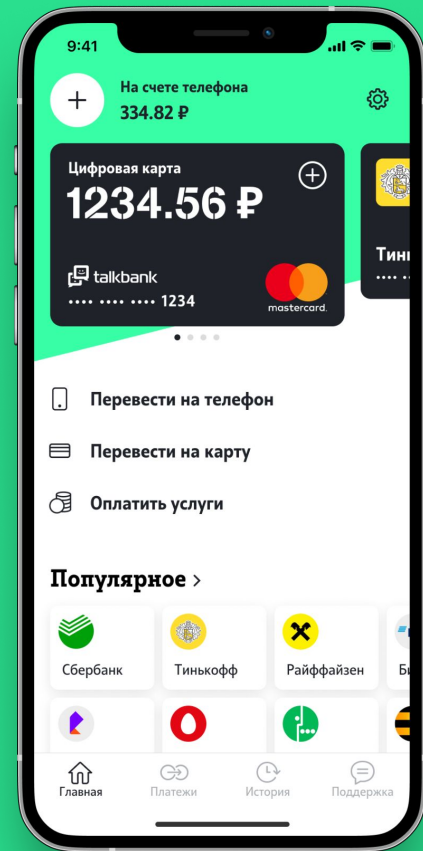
9:41

На счете телефона
334.82 ₽

Цифровая карта
1234.56 ₽

talkbank
•••• •••• •••• 1234
mastercard.

Тинь
•••• •

Перевести на телефон

Перевести на карту

Оплатить услуги

Популярное >

Сбербанк

Тинькофф

Райффайзен

Б

Главная

Платежи

История

Поддержка